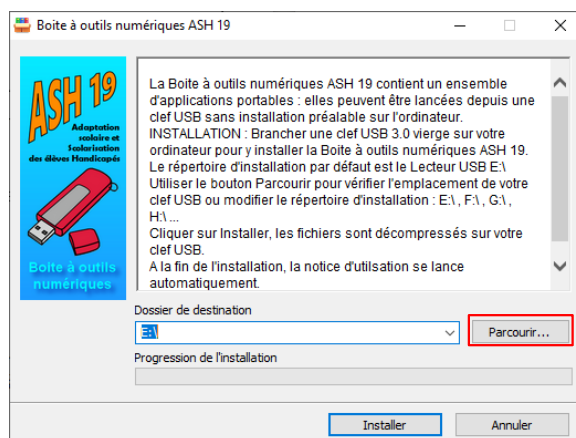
Boite à outils numériques ASH 19

ASH 19
Adaptation scolaire et Scolarisation des élèves Handicapés

Boite à outils numériques

La Boite à outils numériques ASH 19 contient un ensemble d'applications portables : elles peuvent être lancées depuis une clef USB sans installation préalable sur l'ordinateur.
INSTALLATION : Brancher une clef USB 3.0 vierge sur votre ordinateur pour y installer la Boite à outils numériques ASH 19.
Le répertoire d'installation par défaut est le Lecteur USB E:\
Utiliser le bouton Parcourir pour vérifier l'emplacement de votre clef USB ou modifier le répertoire d'installation : E:\ , F:\ , G:\ , H:\ ...
Cliquer sur Installer, les fichiers sont décompressés sur votre clef USB.
A la fin de l'installation, la notice d'utilsation se lance automatiquement.

Dossier de destination
E:\
Parcourir...
Progression de l'installation

Installer
Annuler